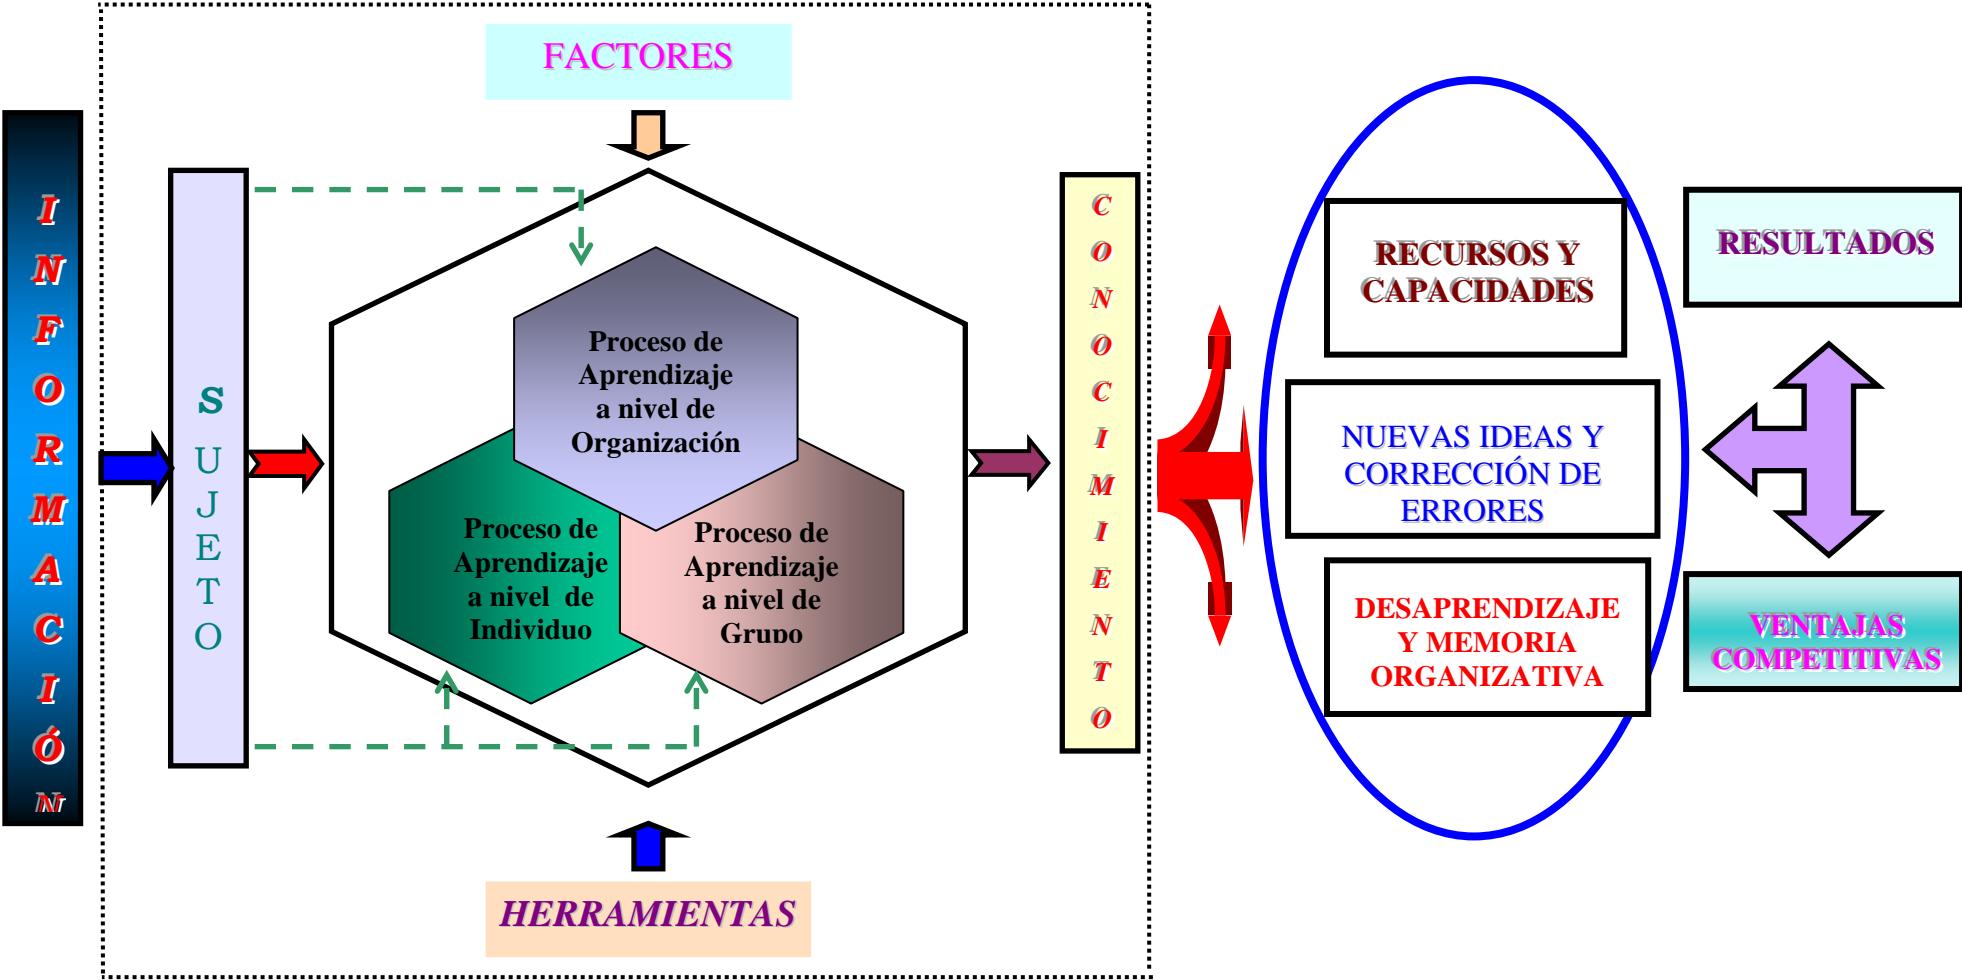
I N F O R M A C I Ó N

FACTORES

S U J E T O

Proceso de Aprendizaje a nivel de Organización

Proceso de Aprendizaje a nivel de Individuo

Proceso de Aprendizaje a nivel de Grupo

HERRAMIENTAS

C O N O C I M I E N T O

RECURSOS Y CAPACIDADES

NUEVAS IDEAS Y CORRECCIÓN DE ERRORES

DESAPRENDIZAJE Y MEMORIA ORGANIZATIVA

RESULTADOS

VENTAJAS COMPETITIVAS